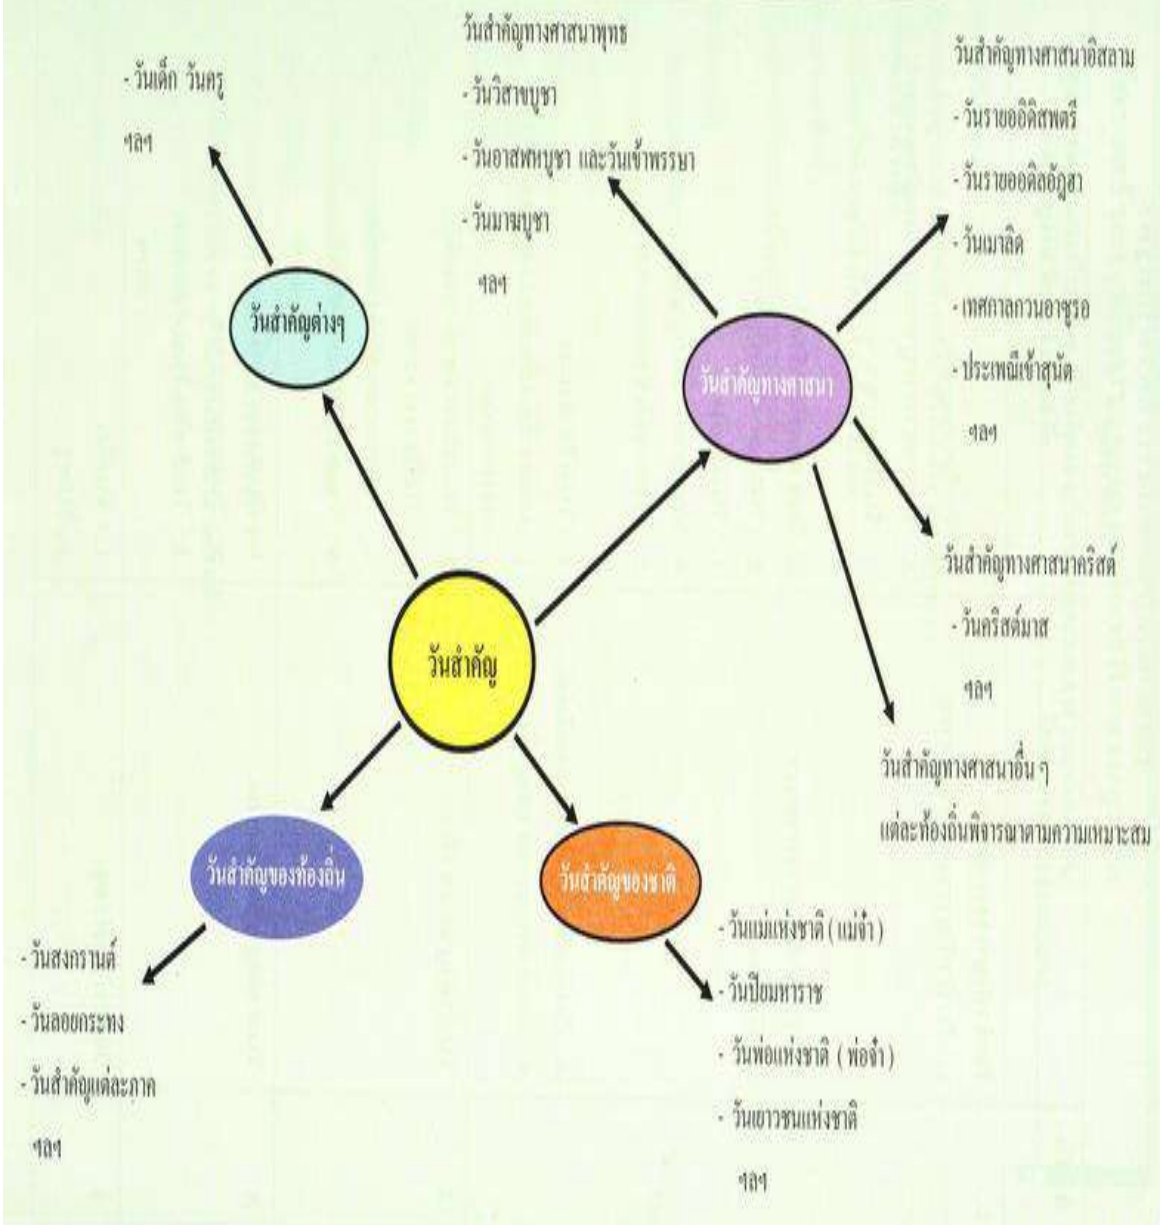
- วันเด็ก วันครู

ฯลฯ

วันสำคัญต่างๆ

วันสำคัญทางศาสนาพุทธ

- วันวิสาขบูชา

- วันอาสาฬหบูชา และวันเข้าพรรษา

- วันมาฆบูชา

ฯลฯ

วันสำคัญทางศาสนาอิสลาม

- วันรายออิดิลฟิตรี

- วันรายออิดิลอัฎฮา

- วันเมาลิด

- เทศกาลกวนอาซูรอ

- ประเพณีเข้าสุนัต

ฯลฯ

วันสำคัญทางศาสนา

วันสำคัญทางศาสนาคริสต์

- วันคริสต์มาส

ฯลฯ

วันสำคัญทางศาสนาอื่น ๆ

แต่ละท้องถิ่นพิจารณาตามความเหมาะสม

วันสำคัญ

วันสำคัญของท้องถิ่น

- วันสงกรานต์

- วันลอยกระทง

- วันสำคัญแต่ละภาค

ฯลฯ

วันสำคัญของชาติ

- วันแม่แห่งชาติ ( แม่จ๋า )

- วันปิยมหาราช

- วันพ่อแห่งชาติ ( พ่อจ๋า )

- วันเยาวชนแห่งชาติ

ฯลฯ